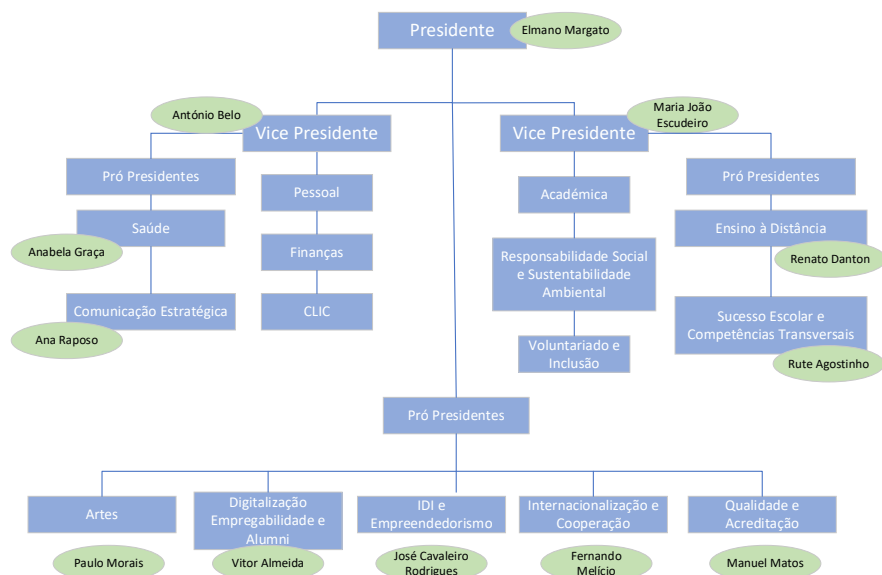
Presidente
Elmano Margato

António Belo
Vice Presidente

Maria João Escudeiro
Vice Presidente

Pró Presidentes
Saúde
Anabela Graça
Comunicação Estratégica
Ana Raposo

Pessoal
Finanças
CLIC

Académica
Responsabilidade Social e Sustentabilidade Ambiental
Voluntariado e Inclusão

Pró Presidentes
Ensino à Distância
Renato Danton
Sucesso Escolar e Competências Transversais
Rute Agostinho

Pró Presidentes

Artes
Paulo Morais

Digitalização Empregabilidade e Alumni
Vitor Almeida

IDI e Empreendedorismo
José Cavaleiro Rodrigues

Internacionalização e Cooperação
Fernando Melício

Qualidade e Acreditação
Manuel Matos